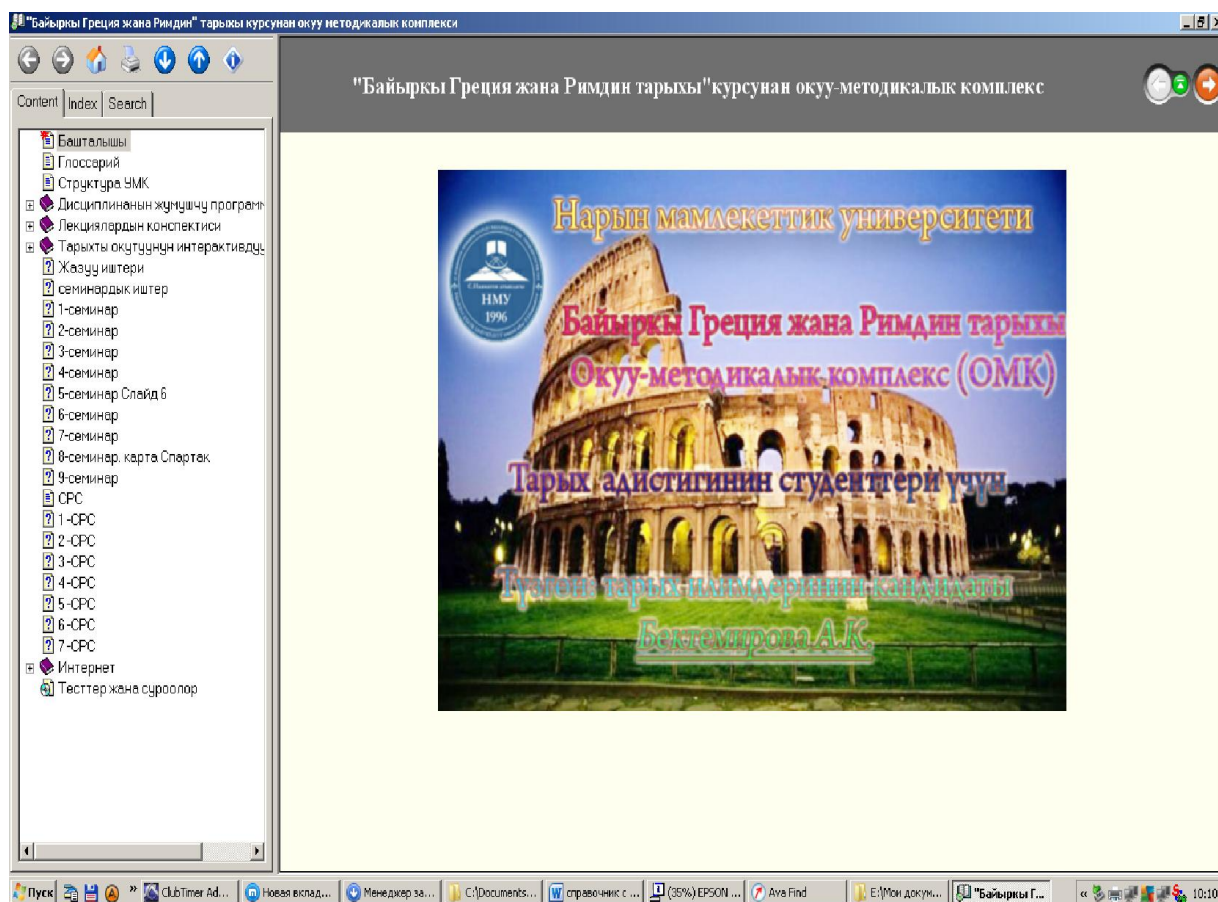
"Байыркы Греция жана Римдин" тарыхы курсунан окуу методикалык комплекси

Content | Index | Search

Башталышы
Глоссарий
Структура УМК
Дисциплинанын жумушчу программ
Лекциялардын конспектиси
Тарыхты окутуунун интерактивдуу
Жазуу иштери
семинардык иштер
1-семинар
2-семинар
3-семинар
4-семинар
5-семинар Слайд 6
6-семинар
7-семинар
8-семинар. карта Спартак
9-семинар
СРС
1-СРС
2-СРС
3-СРС
4-СРС
5-СРС
6-СРС
7-СРС
Интернет
Тесттер жана суроолор

"Байыркы Греция жана Римдин тарыхы"курсунан окуу-методикалык комплекс

НМУ
1996

Нарын мамлекеттик университети
Байыркы Греция жана Римдин тарыхы
Окуу-методикалык комплекс (ОМК)
Тарых адистигинин студенттери үчүн
Түзгөн: тарых илимдеринин кандидаты
Бектемирова А.К.

Пуск | ClubTimer Ad... | Новая вклад... | Менеджер за... | C:\Documents... | справочник с ... | (35%) EPSON ... | Ava Find | E:\Мои докум... | "Байыркы Г... | 10:10